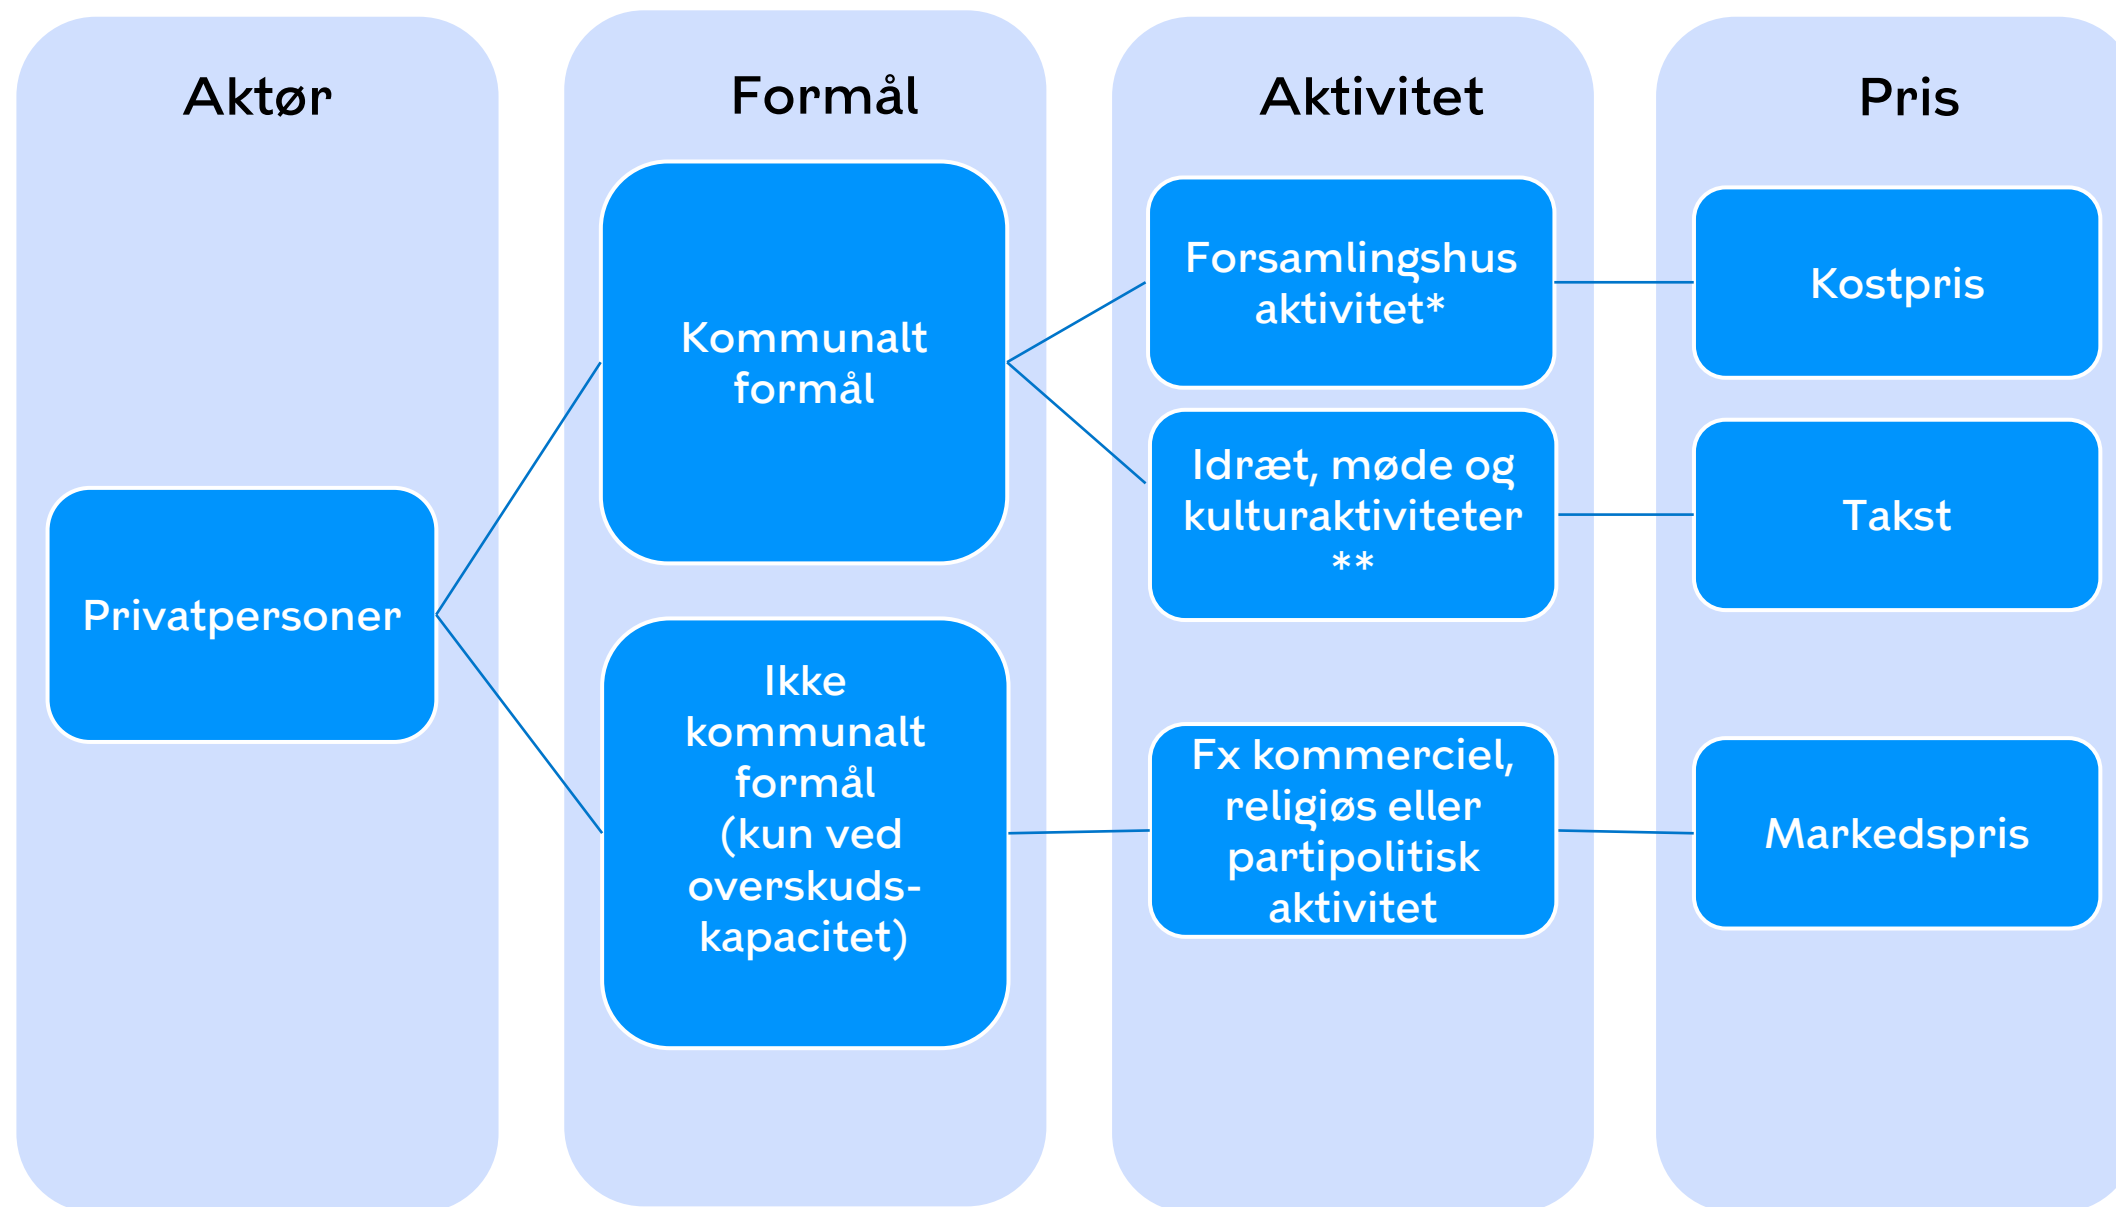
Aktør

Privatpersoner

Formål

Kommunalt formål

Ikke kommunalt formål (kun ved overskuds-kapacitet)

Aktivitet

Forsamlingshus aktivitet*

Idræt, møde og kulturaktiviteter **

Fx kommerciel, religiøs eller partipolitisk aktivitet

Pris

Kostpris

Takst

Markedspris